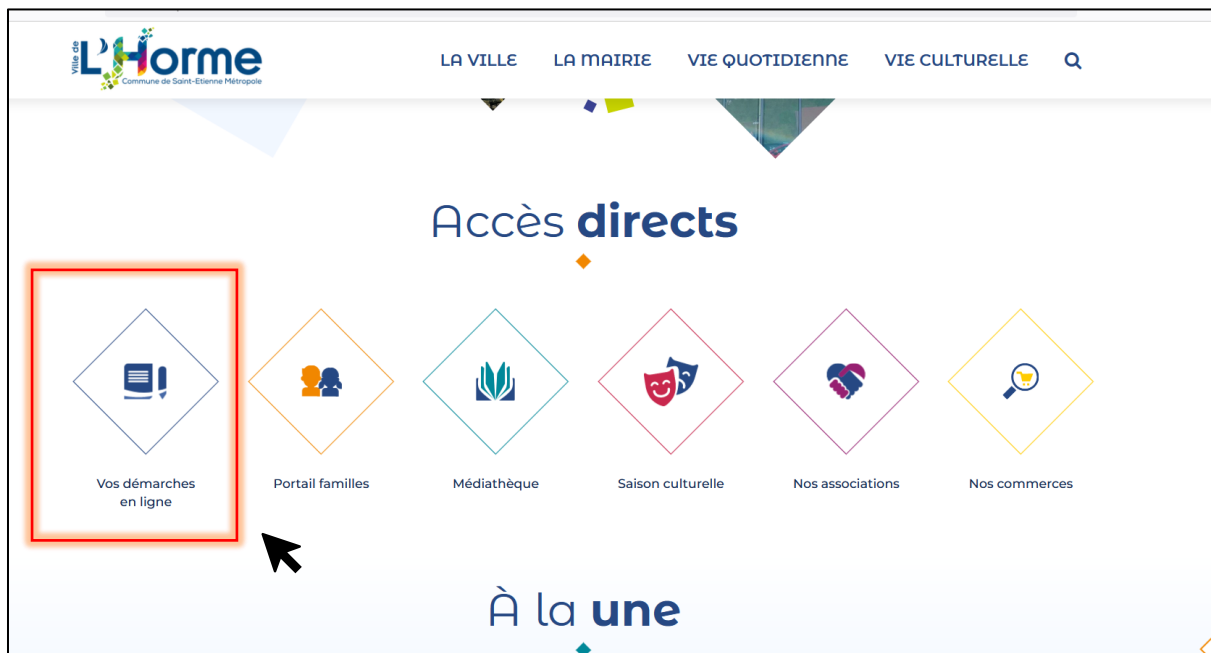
Ville de L'Horme
Commune de Saint-Etienne Métropole

LA VILLE LA MAIRIE VIE QUOTIDIENNE VIE CULTURELLE

Accès **directs**

Vos démarches en ligne

Portail familles

Médiathèque

Saison culturelle

Nos associations

Nos commerces

À la **une**